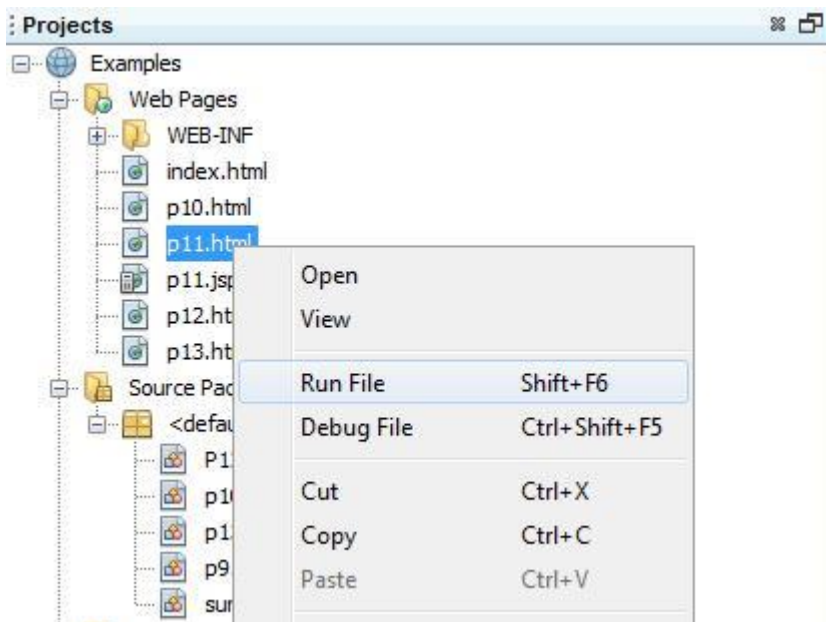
Projects

Examples
Web Pages
WEB-INF
index.html
p10.html
p11.html
p11.jsp
p12.ht
p13.ht
Source Pac
<defau
P1
p1
p1
p9
su

Open
View
Run File Shift+F6
Debug File Ctrl+Shift+F5
Cut Ctrl+X
Copy Ctrl+C
Paste Ctrl+V